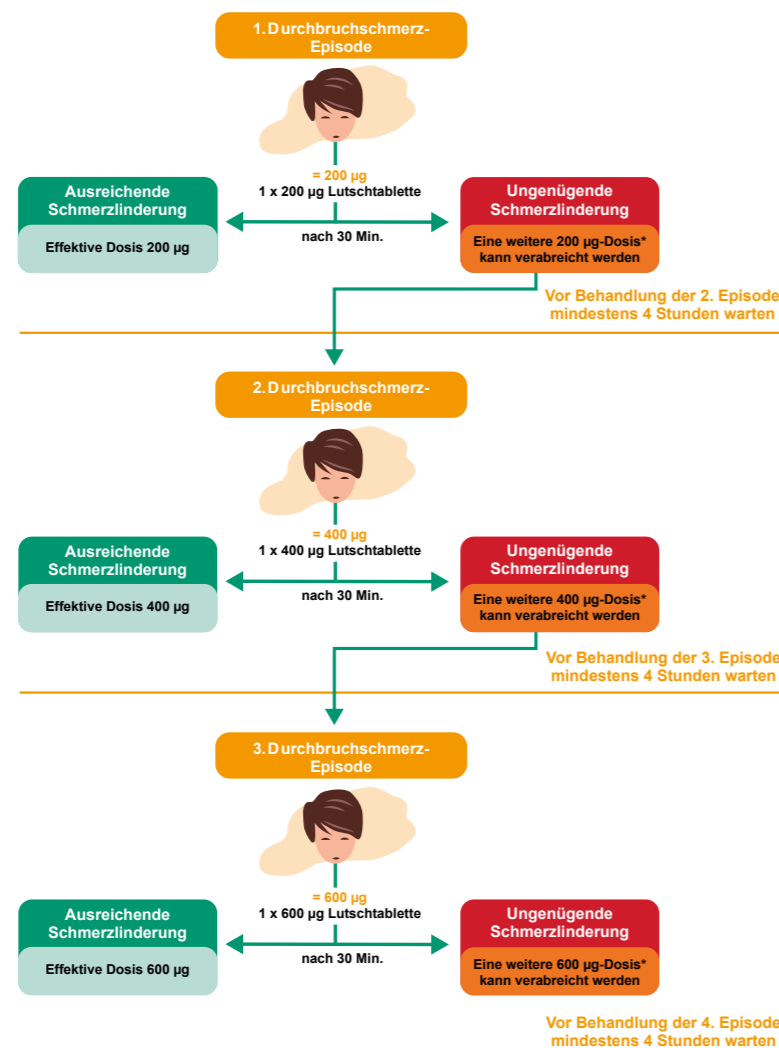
1. Durchbruchschmerz-Episode

= 200 µg
1 x 200 µg Lutschtablette

Ausreichende Schmerzlinderung

Effektive Dosis 200 µg

nach 30 Min.

Ungenügende Schmerzlinderung

Eine weitere 200 µg-Dosis* kann verabreicht werden

Vor Behandlung der 2. Episode mindestens 4 Stunden warten

2. Durchbruchschmerz-Episode

= 400 µg
1 x 400 µg Lutschtablette

Ausreichende Schmerzlinderung

Effektive Dosis 400 µg

nach 30 Min.

Ungenügende Schmerzlinderung

Eine weitere 400 µg-Dosis* kann verabreicht werden

Vor Behandlung der 3. Episode mindestens 4 Stunden warten

3. Durchbruchschmerz-Episode

= 600 µg
1 x 600 µg Lutschtablette

Ausreichende Schmerzlinderung

Effektive Dosis 600 µg

nach 30 Min.

Ungenügende Schmerzlinderung

Eine weitere 600 µg-Dosis* kann verabreicht werden

Vor Behandlung der 4. Episode mindestens 4 Stunden warten